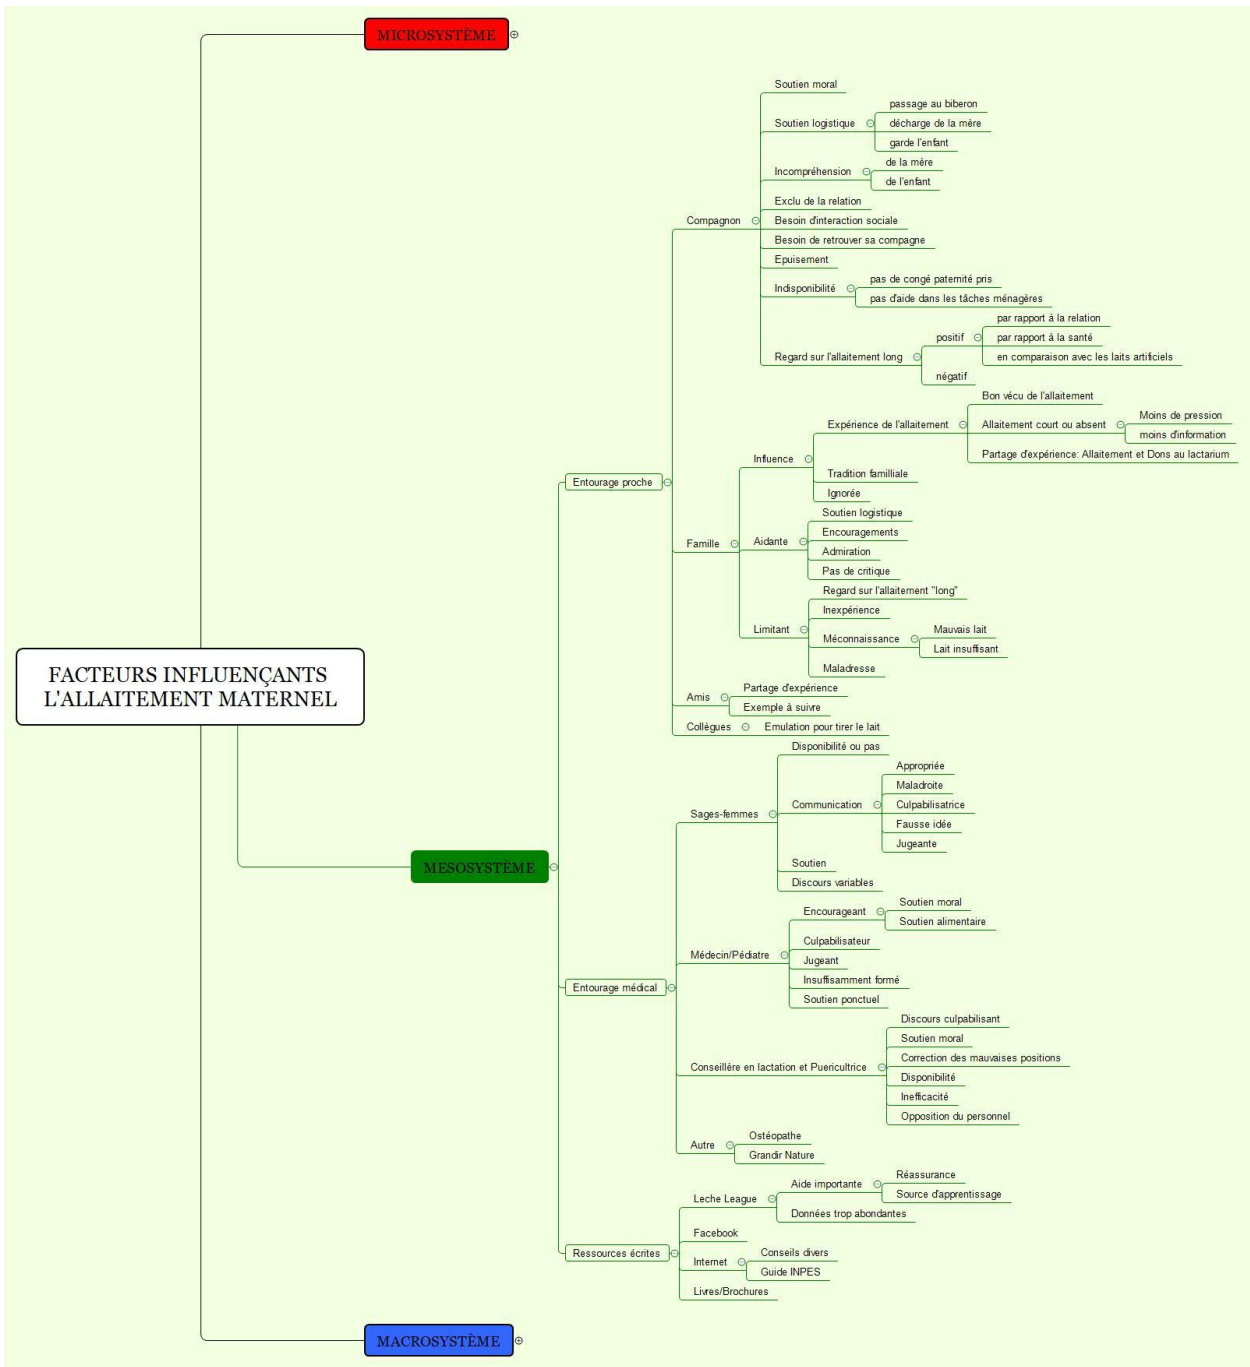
MICROSYSTÈME

FACTEURS INFLUENÇANTS L'ALLAITEMENT MATERNEL

MESOSYSTÈME

Entourage proche
Compagnon
Soutien moral
Soutien logistique
passage au biberon
décharge de la mère
garde l'enfant
Incompréhension
de la mère
de l'enfant
Exclu de la relation
Besoin d'interaction sociale
Besoin de retrouver sa compagne
Epuisement
Indisponibilité
pas de congé paternité pris
pas d'aide dans les tâches ménagères
Regard sur l'allaitement long
positif
par rapport à la relation
par rapport à la santé
en comparaison avec les laits artificiels
négatif
Famille
Influence
Expérience de l'allaitement
Bon vécu de l'allaitement
Allaitement court ou absent
Moins de pression
moins d'information
Partage d'expérience: Allaitement et Dons au lactarium
Tradition familliale
Ignorée
Aidante
Soutien logistique
Encouragements
Admiration
Pas de critique
Limitant
Regard sur l'allaitement "long"
Inexpérience
Méconnaissance
Mauvais lait
Lait insuffisant
Maladresse
Amis
Partage d'expérience
Exemple à suivre
Collègues
Emulation pour tirer le lait

Entourage médical
Sages-femmes
Disponibilité ou pas
Communication
Appropriée
Maladroite
Culpabilisatrice
Fausse idée
Jugeante
Soutien
Discours variables
Médecin/Pédiatre
Encourageant
Soutien moral
Soutien alimentaire
Culpabilisateur
Jugeant
Insuffisamment formé
Soutien ponctuel
Conseillère en lactation et Puericultrice
Discours culpabilisant
Soutien moral
Correction des mauvaises positions
Disponibilité
Inefficacité
Opposition du personnel
Autre
Ostéopathe
Grandir Nature

Ressources écrites
Leche League
Aide importante
Réassurance
Source d'apprentissage
Données trop abondantes
Facebook
Internet
Conseils divers
Guide INPES
Livres/Brochures

MACROSYSTÈME